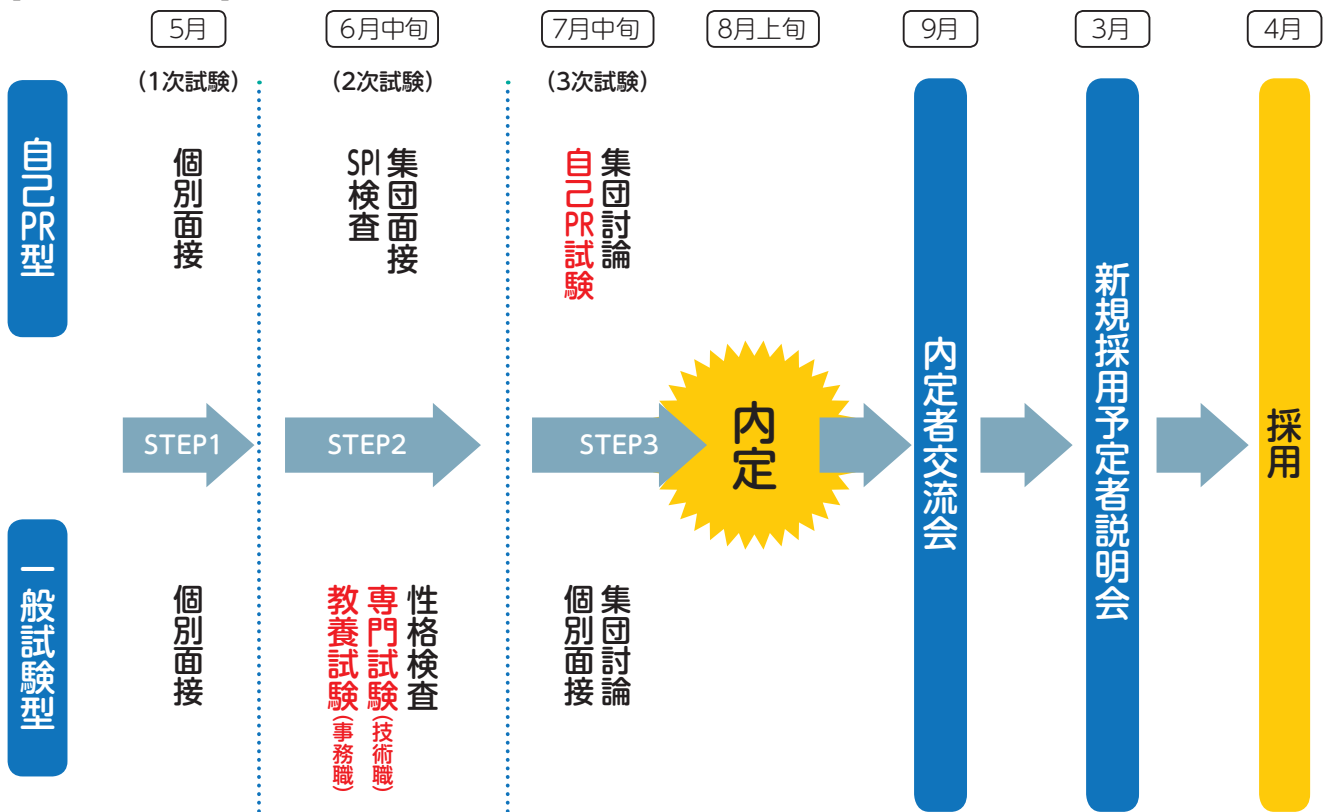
5月
6月中旬
7月中旬
8月上旬
9月
3月
4月

(1次試験)
(2次試験)
(3次試験)

自己PR型

個別面接

集団面接
SPI検査

集団討論
自己PR試験

一般試験型

個別面接

性格検査
専門試験(技術職)
教養試験(事務職)

集団討論
個別面接

STEP1
STEP2
STEP3

内定

内定者交流会

新規採用予定者説明会

採用